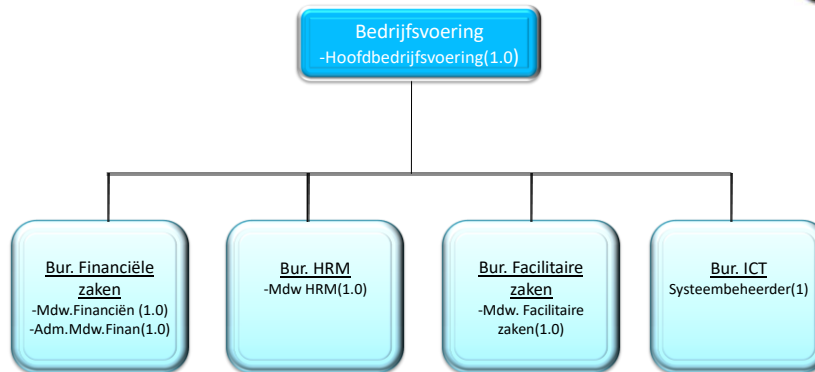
Bedrijfsvoering
-Hoofdbedrijfsvoering(1.0)

Bur. Financiële zaken
-Mdw.Financiën (1.0)
-Adm.Mdw.Finan(1.0)

Bur. HRM
-Mdw HRM(1.0)

Bur. Facilitaire zaken
-Mdw. Facilitaire zaken(1.0)

Bur. ICT
Systeembeheerder(1)